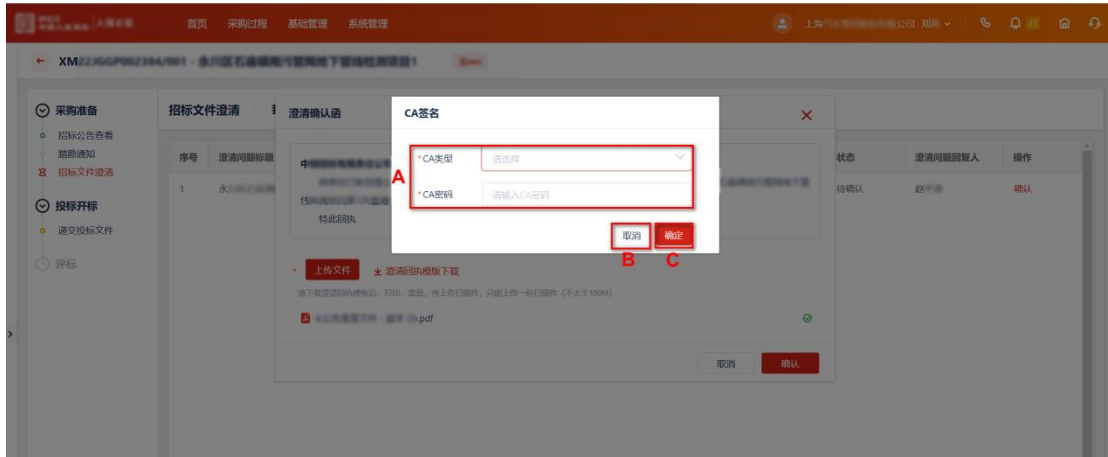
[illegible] 首页 采购过程 基础管理 系统管理 上海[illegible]公司 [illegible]

← XM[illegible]/001 - 永川区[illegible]

采购准备
招标公告查看
踏勘通知
招标文件澄清
投标开标
递交投标文件
评标

招标文件澄清

澄清确认函

| 序号 | 澄清问题标题 | 状态 | 澄清问题回复人 | 操作 |
|---|---|---|---|---|
| 1 | 永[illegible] | 待确认 | 赵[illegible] | 确认 |

特此回执

上传文件 澄清回执模版下载

请下载澄清回执模板后，打印、盖章，再上传扫描件，只能上传一份扫描件（不大于100M）

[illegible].pdf

取消 确认

CA签名

*CA类型 请选择
*CA密码 请输入CA密码

取消 确定

A
B
C